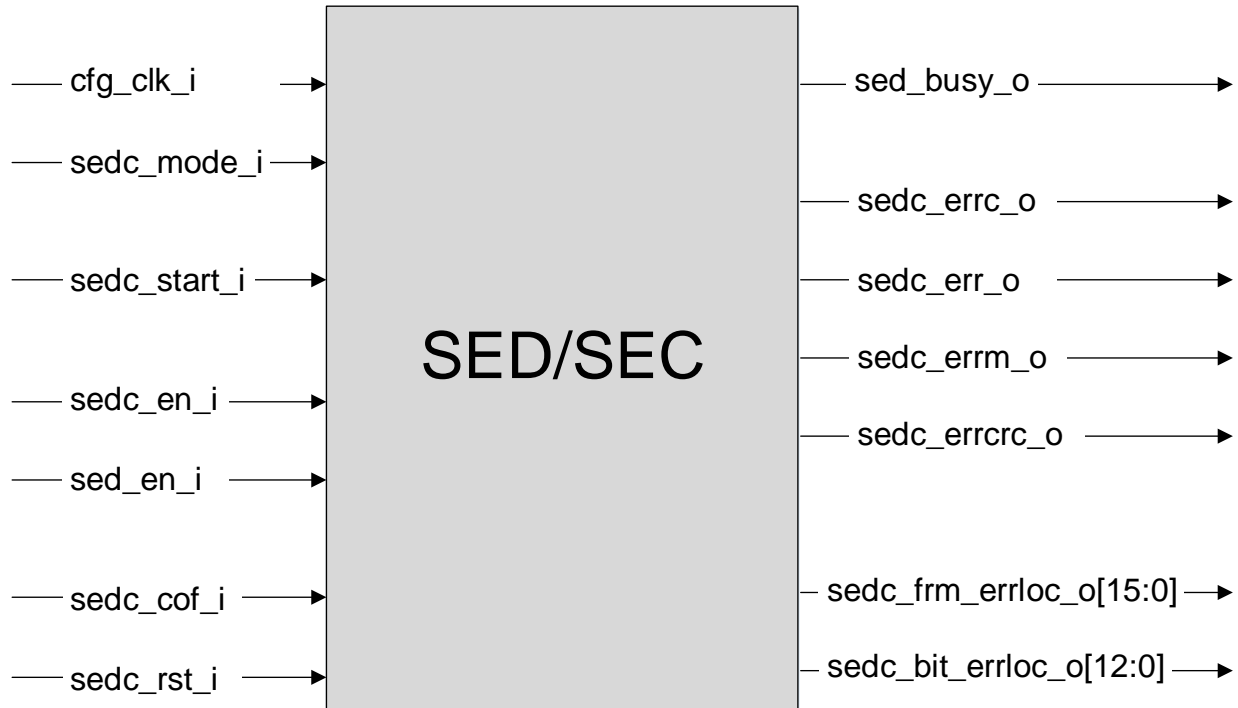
cfg_clk_i

sedc_mode_i

sedc_start_i

sedc_en_i

sed_en_i

sedc_cof_i

sedc_rst_i

SED/SEC

sed_busy_o

sedc_errc_o

sedc_err_o

sedc_errm_o

sedc_errcrc_o

sedc_frm_errloc_o[15:0]

sedc_bit_errloc_o[12:0]